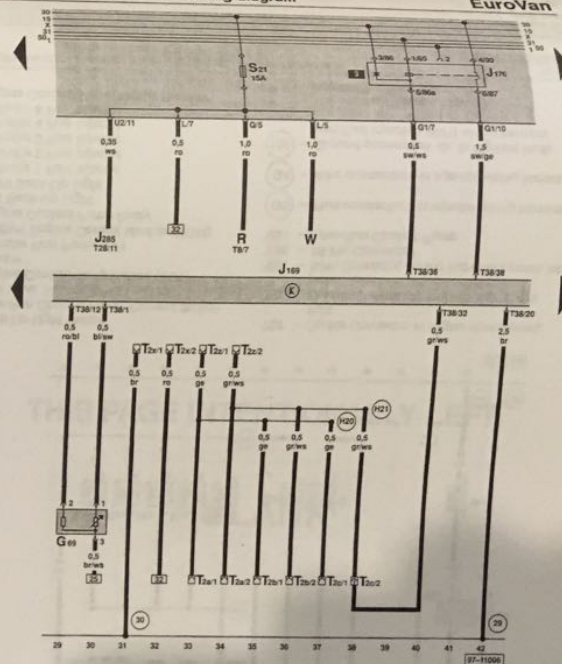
EuroVan

30
15
X
31
50

30
15
X
31
50

S21
15A

3/86
1/50
2
4/30

J176

6/86a
5/87

U2/11
L/7
Q/5
L/5
G1/7
G1/10

0,35
ws
0,5
ro
1,0
ro
1,0
ro
0,5
sw/ws
1,5
sw/ge

J285
T28/11

32

R
T8/7

W

J159

T38/36
T38/28

K

T38/12
T38/1
T38/32
T38/20

0,5
ro/bl
0,5
bl/sw
0,5
gr/ws
2,5
br

T2x/1
T2x/2
T2z/1
T2z/2

0,5
br
0,5
ro
0,5
ge
0,5
gr/ws

H20
H21

0,5
ge
0,5
gr/ws
0,5
ge
0,5
gr/ws

2
1
3

G69

0,5
br/ws

32

32

T2a/1
T2a/2
T2b/1
T2b/2
T2c/1
T2c/2

30
29

29
30
31
32
33
34
35
36
37
38
39
40
41
42

97-71006